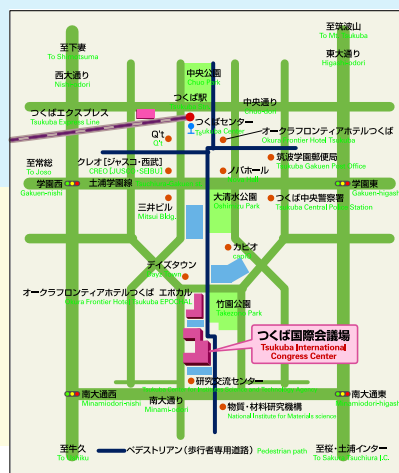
至筑波山
To Mt. Tsukuba

至下妻
To Shimotsuma

東大通り
Higashi-odori

西大通り
Nishi-odori

中央公園
Chuo Park

つくば駅

中央通り

つくばエクスプレス
Tsukuba Express Line

つくばセンター
Tsukuba Center

Q't
Q't

オークラフロンティアホテルつくば
Okura Frontier Hotel Tsukuba

至常総
To Joso

クレオ［ジャスコ・西武］
CREO [JUSCO・SEIBU]

ノバホール

筑波学園郵便局
Tsukuba Gakuen Post Office

学園西
Gakuen-nishi

土浦学園線

つくば中央警察署
Tsukuba Central Police Station

学園東
Gakuen-higashi

三井ビル
Mitsui Bldg.

大清水公園
Oshimizu Park

カピオ
Capio

デイズタウン
Days town

オークラフロンティアホテルつくば エポカル
Okura Frontier Hotel Tsukuba EPOCHAL

竹園公園
Takezono Park

つくば国際会議場
Tsukuba International Congress Center

研究交流センター

南大通西
Minamiodori-nishi

南大通り
Minami-odori

物質・材料研究機構
National Institute for Materials science

南大通東
Minamiodori-higashi

至牛久
To Ushiku

ペデストリアン（歩行者専用道路）
Pedestrian path

至桜・土浦インター
To Sakura・Tsuchiura I.C.